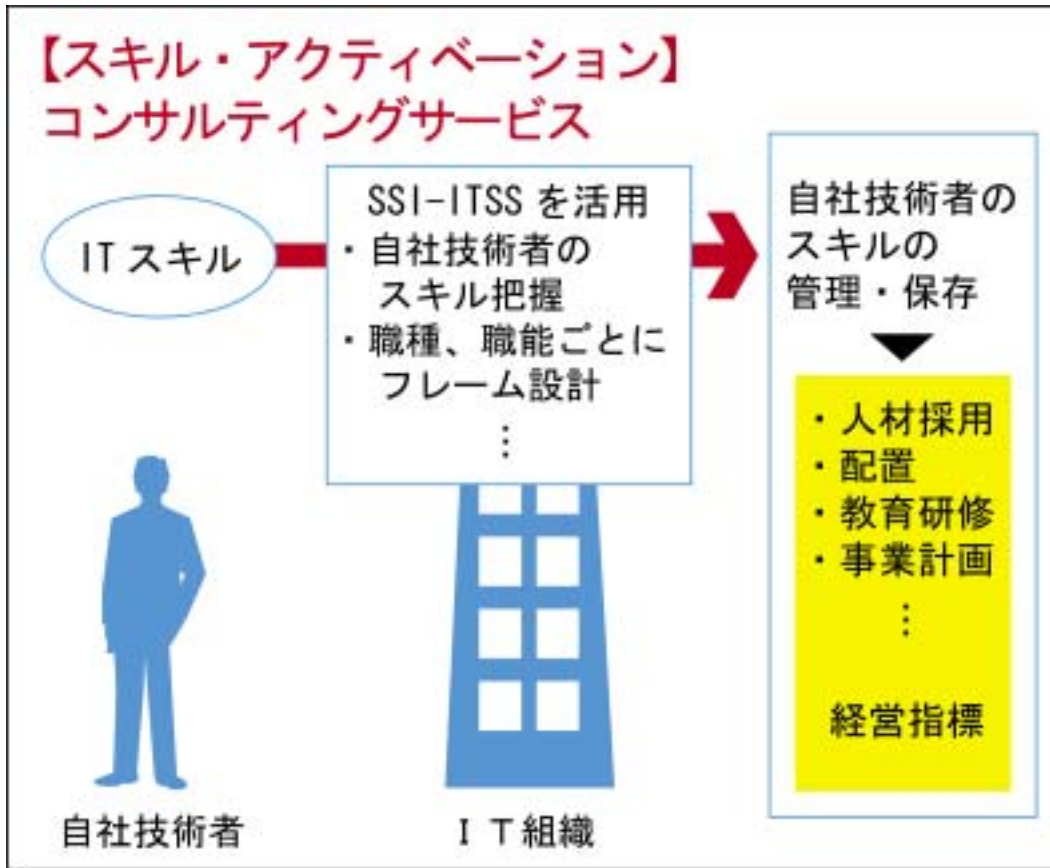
【スキル・アクティベーション】
コンサルティングサービス

ITスキル

SSI-ITSS を活用
・自社技術者のスキル把握
・職種、職能ごとにフレーム設計
⋮

自社技術者のスキルの管理・保存

・人材採用
・配置
・教育研修
・事業計画
⋮
経営指標

自社技術者

ＩＴ組織